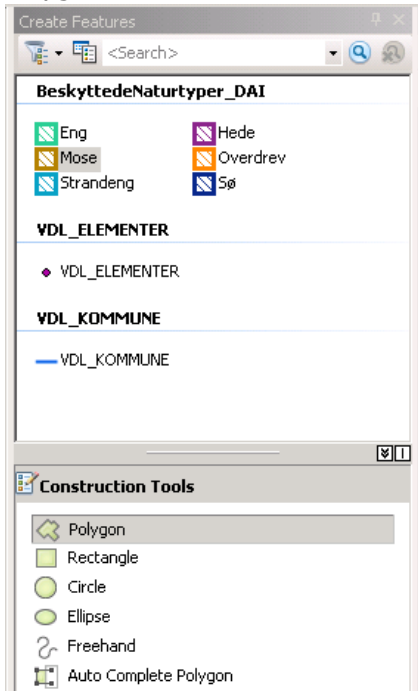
Create Features

<Search>

BeskyttedeNaturtyper_DAI

| | |
|---|---|
| Eng | Hede |
| Mose | Overdrev |
| Strandeng | Sø |

VDL_ELEMENTER

VDL_ELEMENTER

VDL_KOMMUNE

VDL_KOMMUNE

Construction Tools

Polygon
Rectangle
Circle
Ellipse
Freehand
Auto Complete Polygon